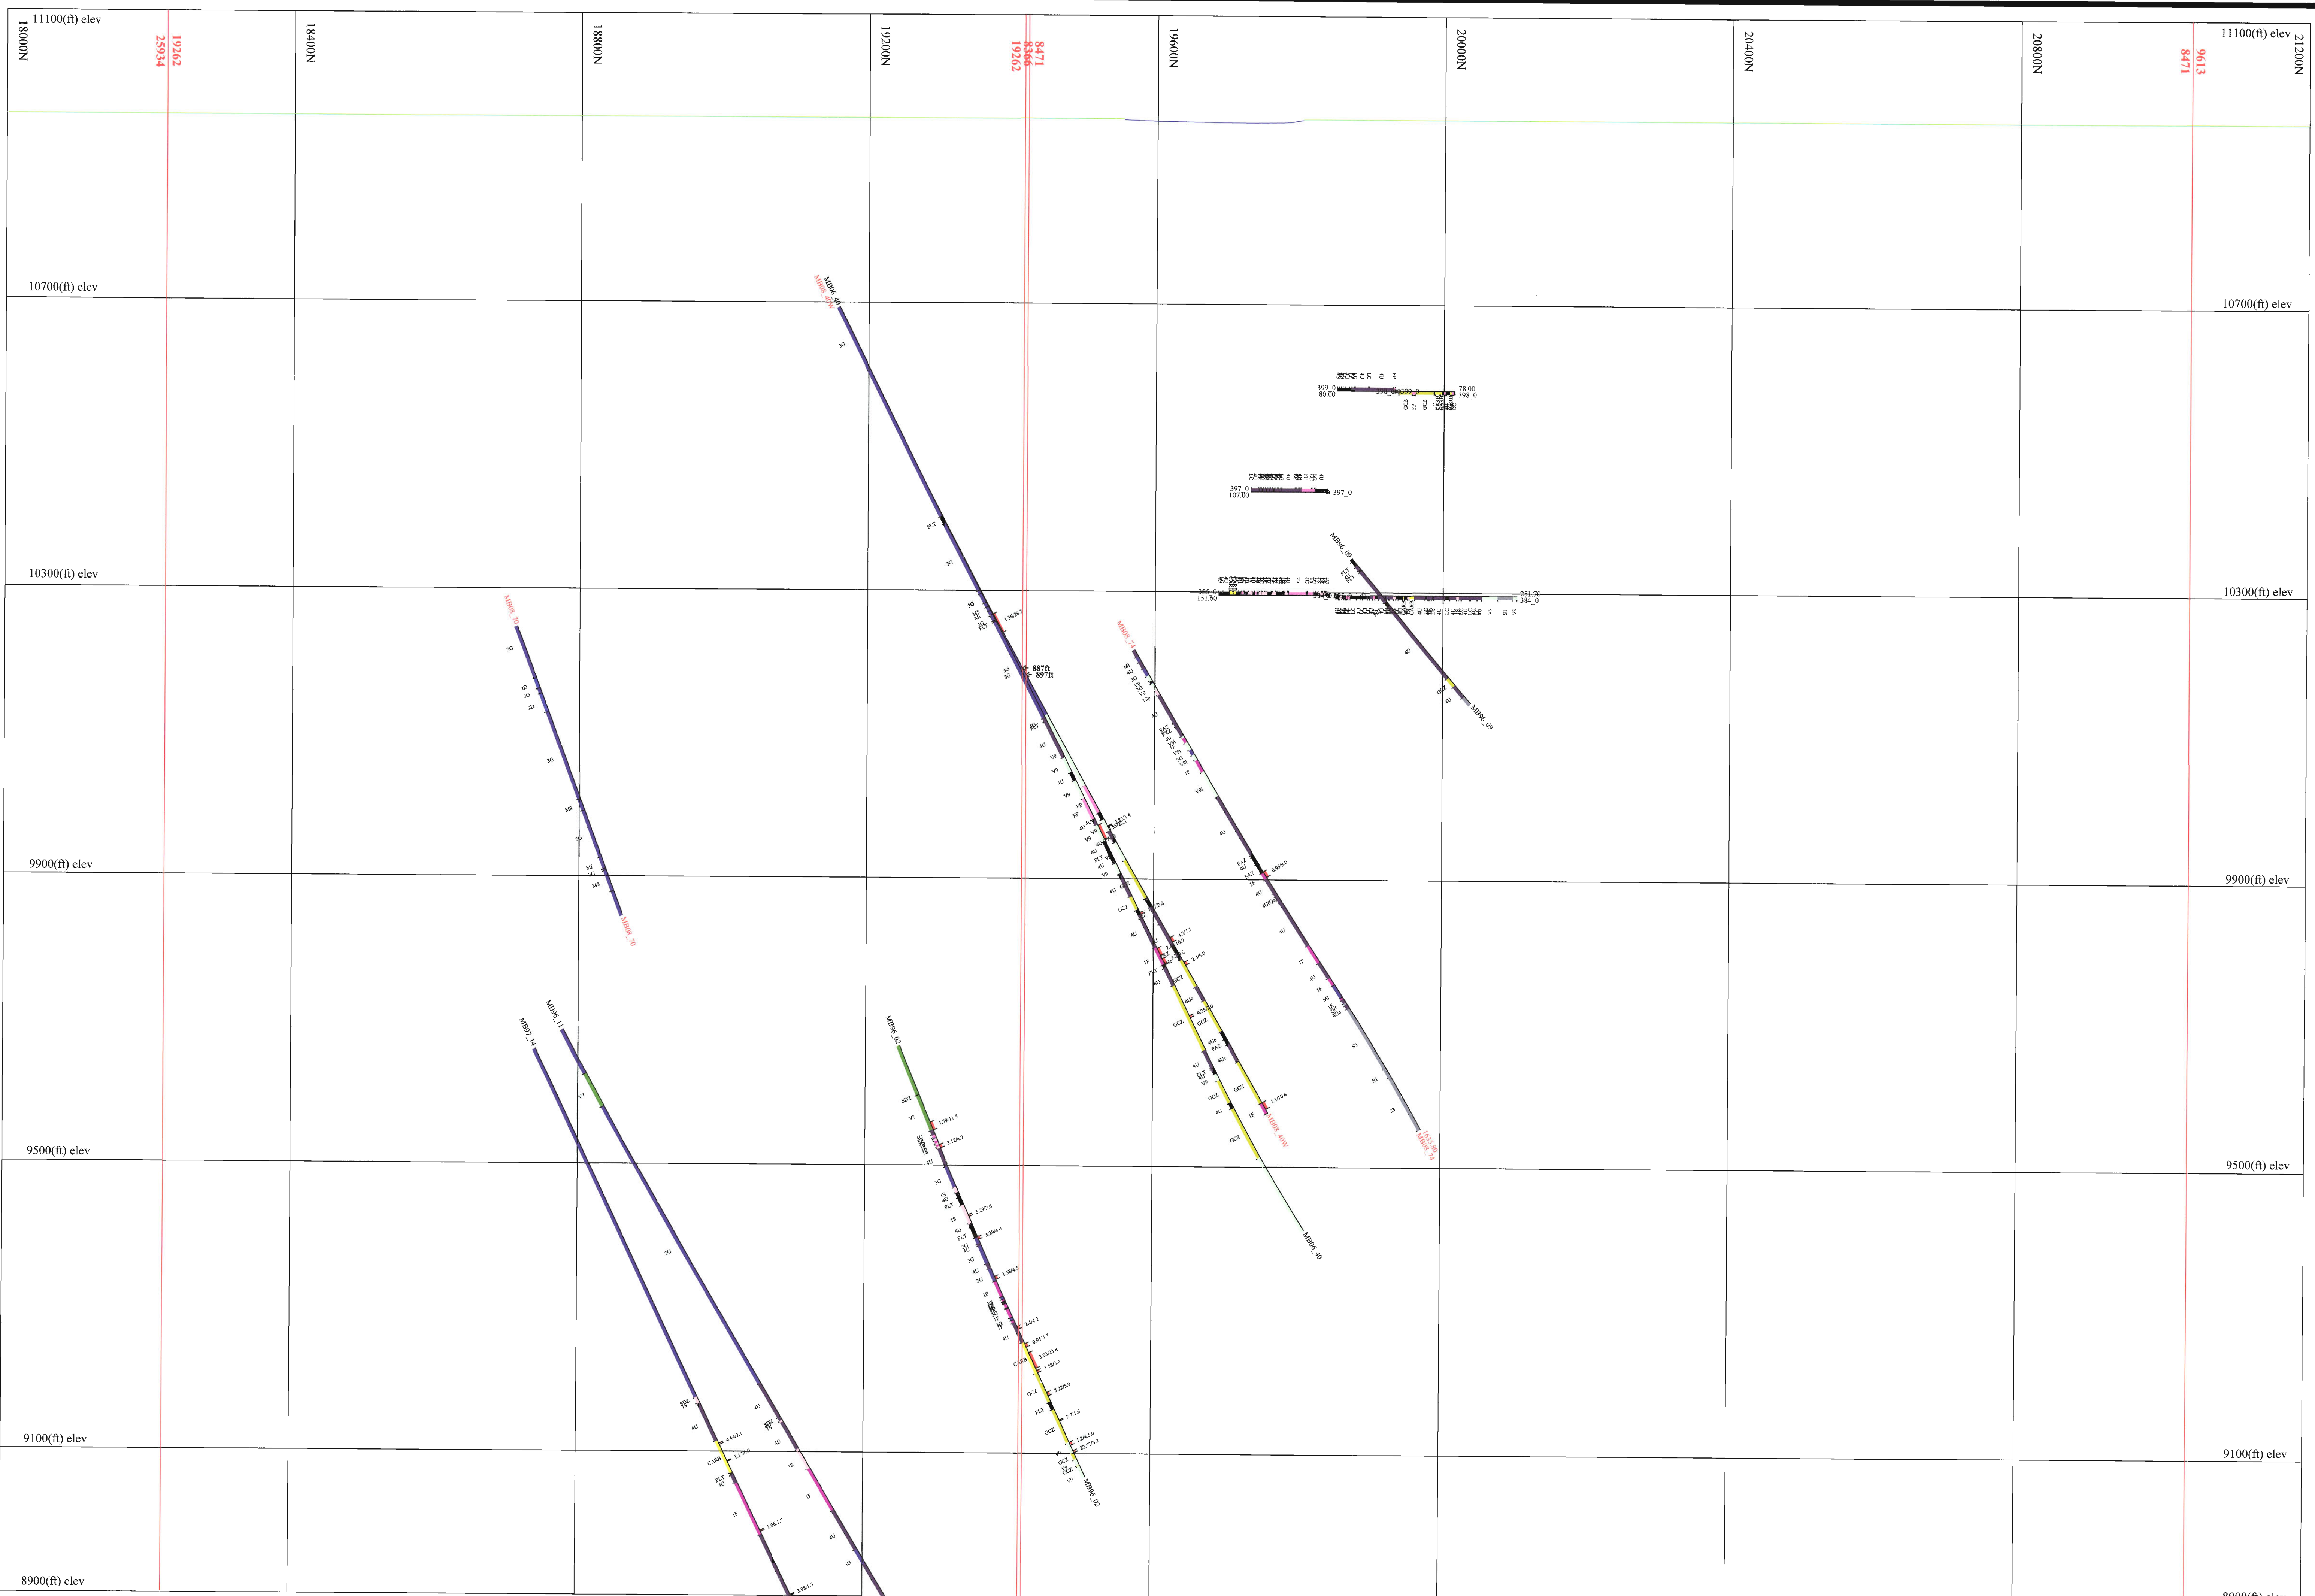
11100(ft) elev
18000N
19262
25934
18400N
18800N
19200N
8471
8366
19262
19600N
20000N
20400N
20800N
9613
8471
11100(ft) elev
21200N

10700(ft) elev
10700(ft) elev
MB06_40
3O
399_0
80.00
78.00
398_0
397_0
107.00
397_0
FLT
3O
MB96_09
10300(ft) elev
385_0
151.60
251.70
384_0
10300(ft) elev
MB08_70
3O
MB08_74
887ft
897ft
4U
V9
4U
V9
PP
4U
V9
FLT
4U
V9
3O
M8
3O
M8
9900(ft) elev
9900(ft) elev
OCZ
4U
IF
4U
FAZ
4U
IF
4U
IF
4U
IF
M1
S3
S3
S3
MB08_70
MB96_11
MB97_14
V7
MB96_02
SDZ
V7
4U
3O
IS
FLT
IS
FLT
3O
4U
3O
IF
4U
OCZ
4U
IF
OCZ
MB08_74
9500(ft) elev
9500(ft) elev
MB06_40
3O
CARB
OCZ
FLT
OCZ
V9
OCZ
V9
MB96_02
4U
4U
CARB
FLT
4U
IF
IF
IF
4U
3O
9100(ft) elev
9100(ft) elev
8900(ft) elev